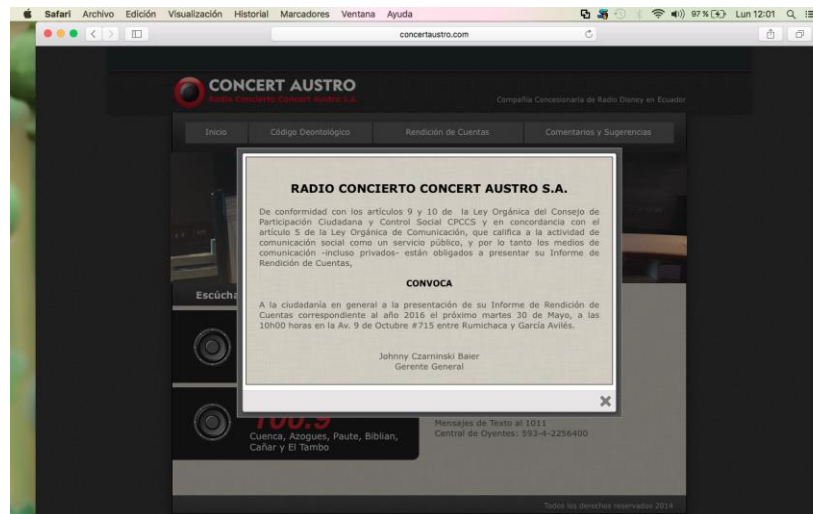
Safari Archivo Edición Visualización Historial Marcadores Ventana Ayuda

97 % Lun 12:01

concertaustro.com

CONCERT AUSTRO
Radio Concierto Concert Austro S.A.

Compañía Concesionaria de Radio Disney en Ecuador

Inicio | Código Deontológico | Rendición de Cuentas | Comentarios y Sugerencias

RADIO CONCIERTO CONCERT AUSTRO S.A.

De conformidad con los artículos 9 y 10 de la Ley Orgánica del Consejo de Participación Ciudadana y Control Social CPCCS y en concordancia con el artículo 5 de la Ley Orgánica de Comunicación, que califica a la actividad de comunicación social como un servicio público, y por lo tanto los medios de comunicación -incluso privados- están obligados a presentar su Informe de Rendición de Cuentas,

CONVOCA

A la ciudadanía en general a la presentación de su Informe de Rendición de Cuentas correspondiente al año 2016 el próximo martes 30 de Mayo, a las 10h00 horas en la Av. 9 de Octubre #715 entre Rumichaca y García Avilés.

Johnny Czarninski Baier
Gerente General

Escúcha

100.9
Cuenca, Azogues, Paute, Biblian, Cañar y El Tambo

Mensajes de Texto al 1011
Central de Oyentes: 593-4-2256400

Todos los derechos reservados 2014